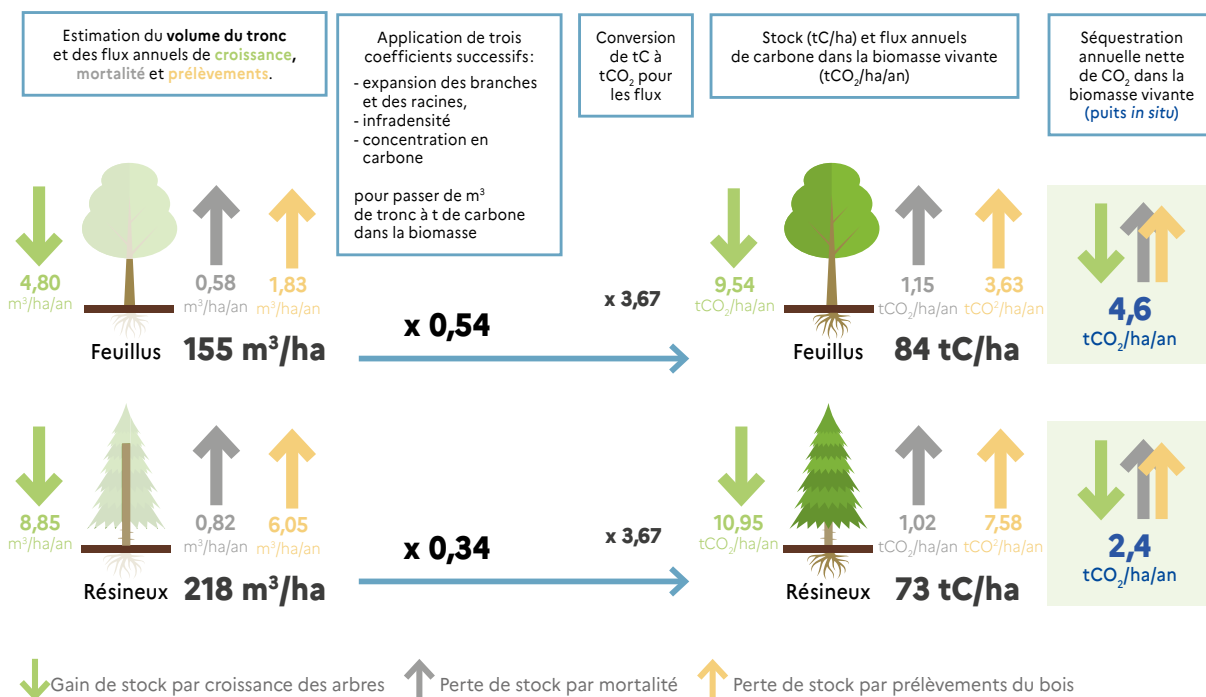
Estimation du **volume du tronc** et des flux annuels de **croissance**, **mortalité** et **prélèvements**.

Application de trois coefficients successifs:
- expansion des branches et des racines,
- infradensité
- concentration en carbone

pour passer de m$^3$ de tronc à t de carbone dans la biomasse

Conversion de tC à tCO$_2$ pour les flux

Stock (tC/ha) et flux annuels de carbone dans la biomasse vivante (tCO$_2$/ha/an)

Séquestration annuelle nette de CO$_2$ dans la biomasse vivante (puits *in situ*)

4,80 m$^3$/ha/an

0,58 m$^3$/ha/an

1,83 m$^3$/ha/an

Feuillus 155 m$^3$/ha

x 0,54

x 3,67

9,54 tCO$_2$/ha/an

1,15 tCO$_2$/ha/an

3,63 tCO$^2$/ha/an

Feuillus 84 tC/ha

4,6 tCO$_2$/ha/an

8,85 m$^3$/ha/an

0,82 m$^3$/ha/an

6,05 m$^3$/ha/an

Résineux 218 m$^3$/ha

x 0,34

x 3,67

10,95 tCO$_2$/ha/an

1,02 tCO$_2$/ha/an

7,58 tCO$^2$/ha/an

Résineux 73 tC/ha

2,4 tCO$_2$/ha/an

Gain de stock par croissance des arbres Perte de stock par mortalité Perte de stock par prélèvements du bois